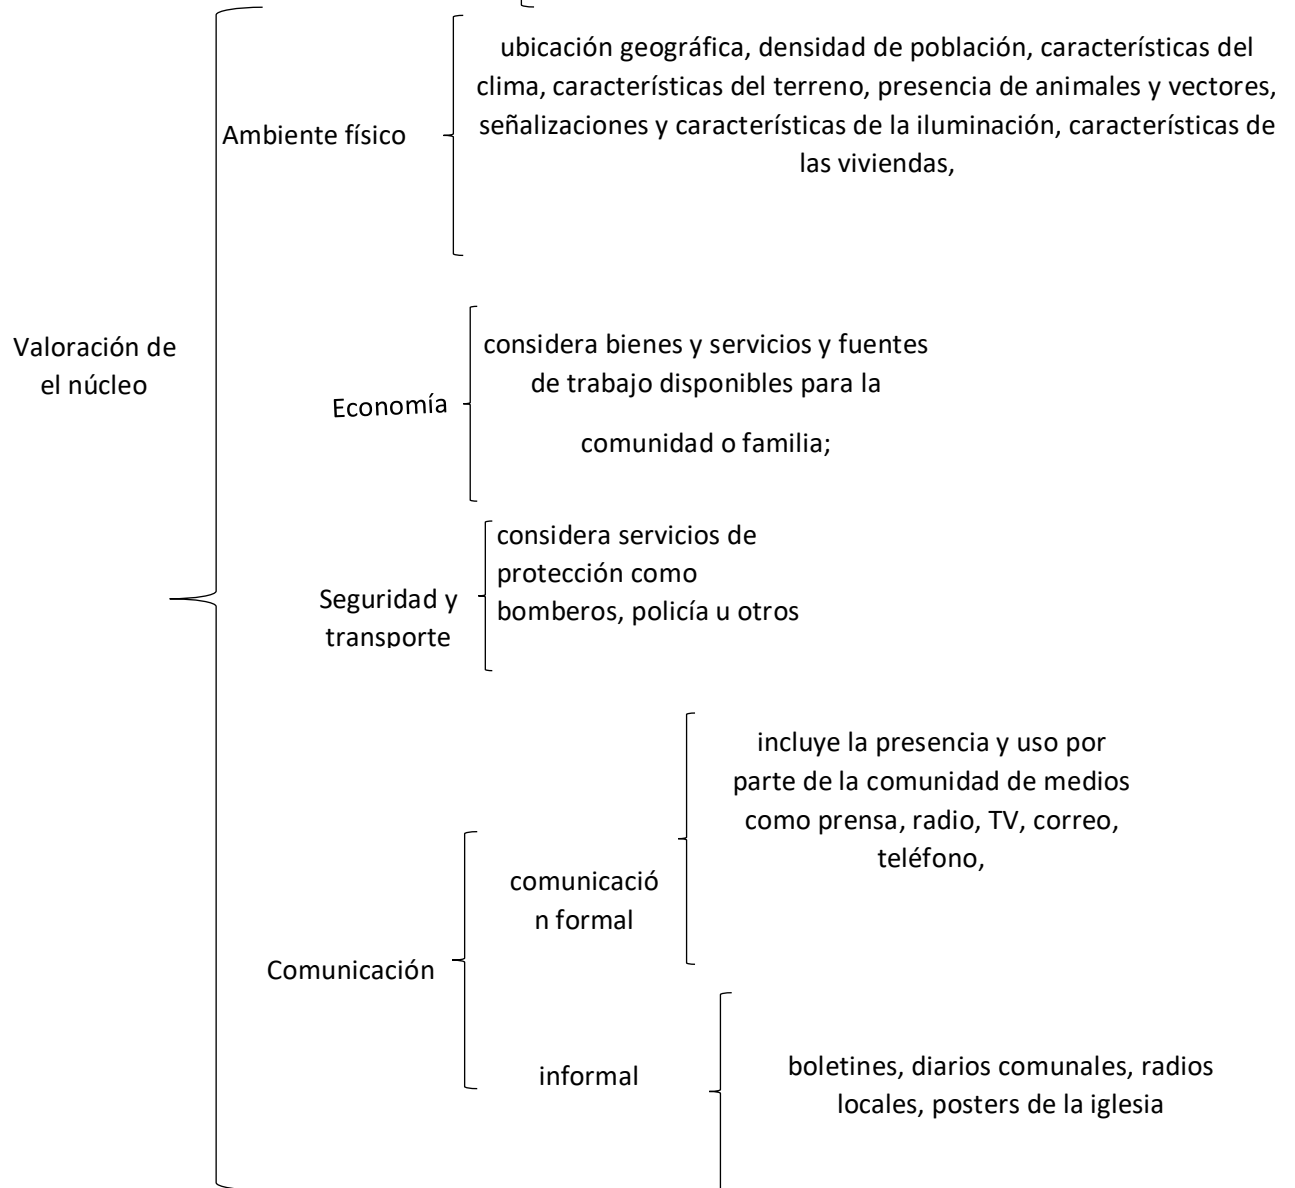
Valoración de el núcleo

Ambiente físico

ubicación geográfica, densidad de población, características del clima, características del terreno, presencia de animales y vectores, señalizaciones y características de la iluminación, características de las viviendas,

Economía

considera bienes y servicios y fuentes de trabajo disponibles para la comunidad o familia;

Seguridad y transporte

considera servicios de protección como bomberos, policía u otros

Comunicación

comunicació n formal

incluye la presencia y uso por parte de la comunidad de medios como prensa, radio, TV, correo, teléfono,

informal

boletines, diarios comunales, radios locales, posters de la iglesia